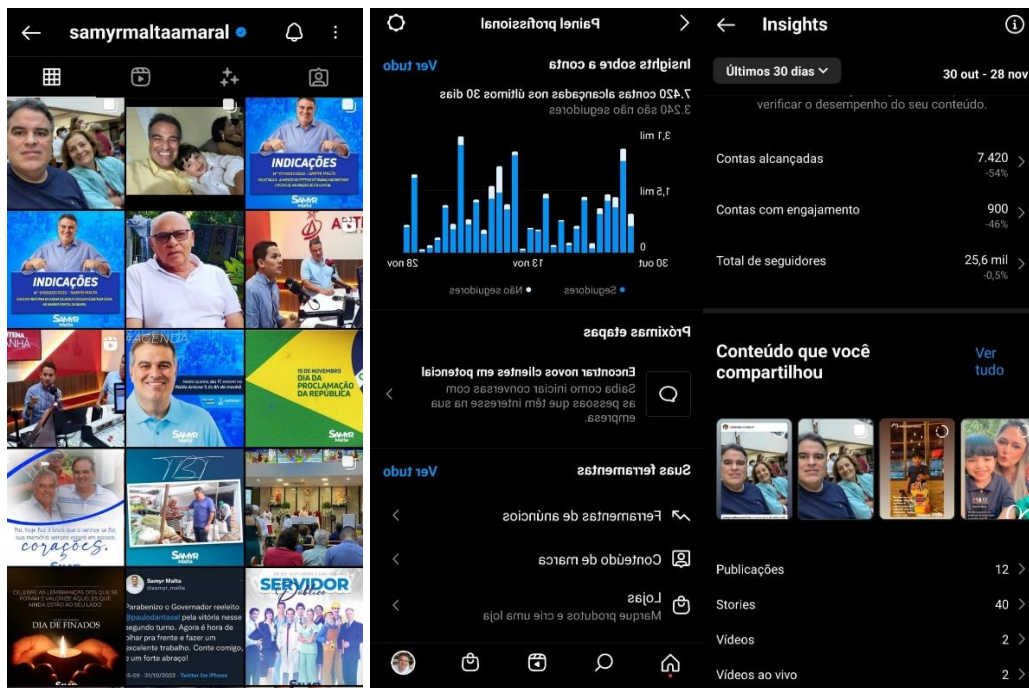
samyrmaltaamaral

INDICAÇÕES

SAMYR Malta

INDICAÇÕES

SAMYR Malta

#AGENDA

15 DE NOVEMBRO
DIA DA PROCLAMAÇÃO DA REPÚBLICA

SAMYR Malta

corações.

SAMYR

DIA DE FINADOS

Samyr Malta
@samyr_malta

Parabenizo o Governador reeleito @paulodantassl pela vitória nesse segundo turno. Agora é hora de olhar pra frente e fazer um excelente trabalho. Conte comigo, um forte abraço!

SERVIDOR Público

Painel profissional

Insights sobre a conta
Ver tudo

7.420 contas alcançadas nos últimos 30 dias
3.240 são não seguidores

3,1 mil
1,5 mil
0
30 out
13 nov
28 nov

• Seguidores • Não seguidores

Próximas etapas

Encontrar novos clientes em potencial
Saiba como iniciar conversas com as pessoas que têm interesse na sua empresa.

Suas ferramentas
Ver tudo

Ferramentas de anúncios

Conteúdo de marca

Lojas
Marque produtos e crie uma loja

Insights

Últimos 30 dias
30 out - 28 nov

verificar o desempenho do seu conteúdo.

Contas alcançadas 7.420
-54%

Contas com engajamento 900
-46%

Total de seguidores 25,6 mil
-0,5%

Conteúdo que você compartilhou
Ver tudo

Publicações 12
Stories 40
Vídeos 2
Vídeos ao vivo 2